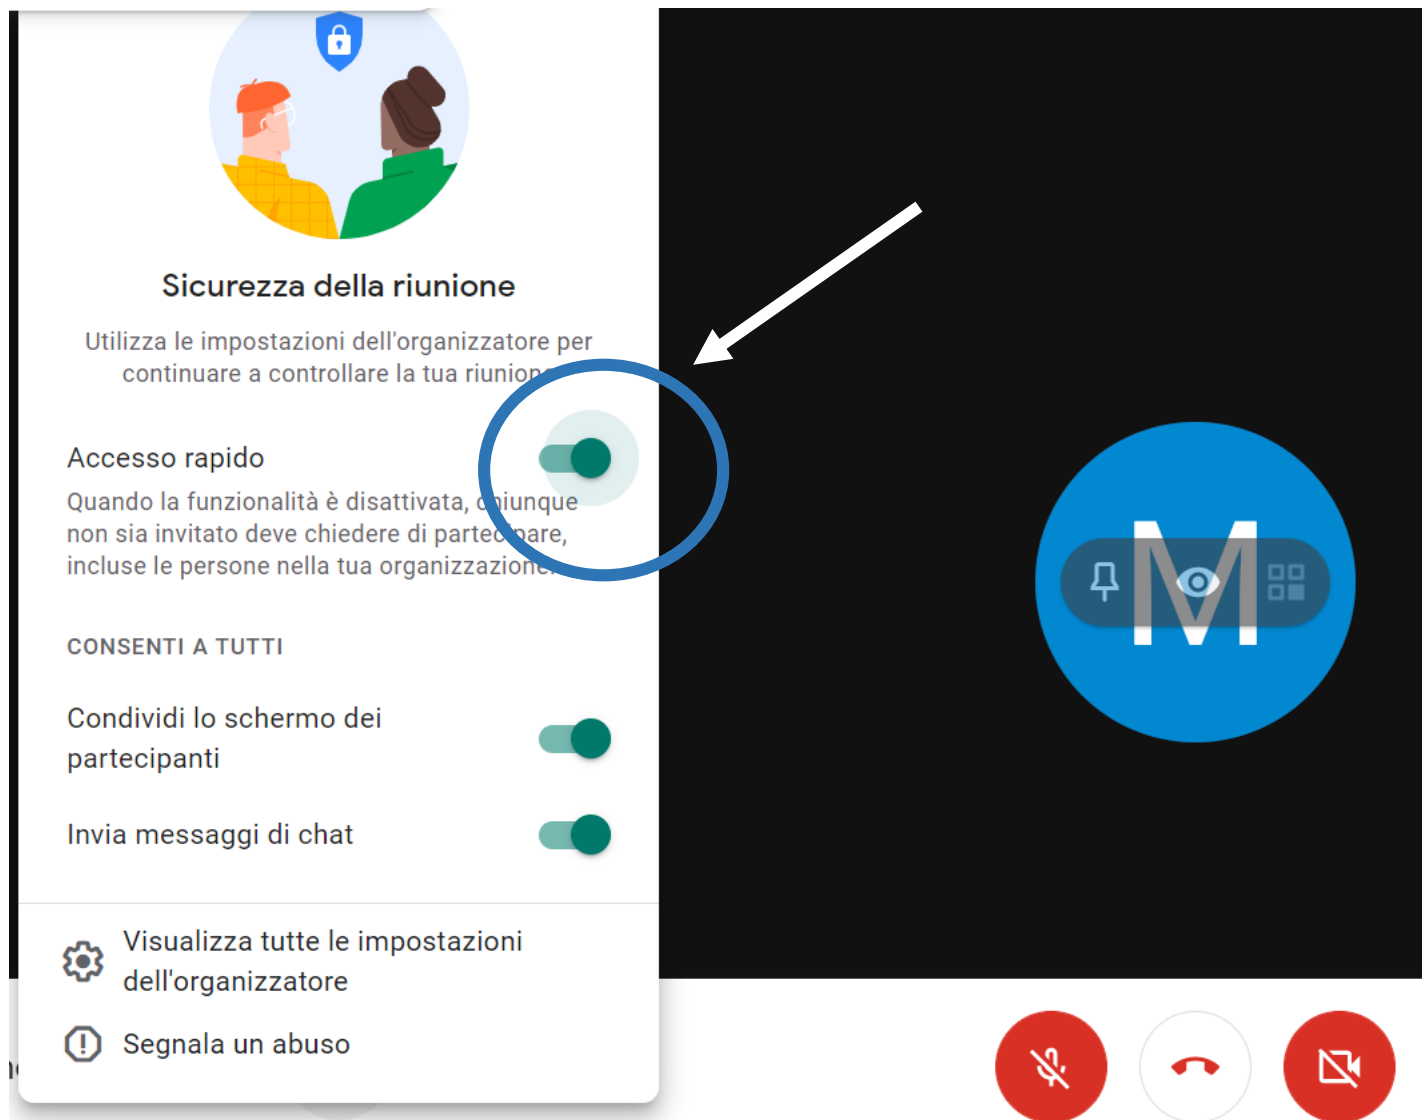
Sicurezza della riunione

Utilizza le impostazioni dell'organizzatore per continuare a controllare la tua riunione

Accesso rapido

Quando la funzionalità è disattivata, chiunque non sia invitato deve chiedere di partecipare, incluse le persone nella tua organizzazione.

CONSENTI A TUTTI

Condividi lo schermo dei partecipanti

Invia messaggi di chat

Visualizza tutte le impostazioni dell'organizzatore

Segnala un abuso

M